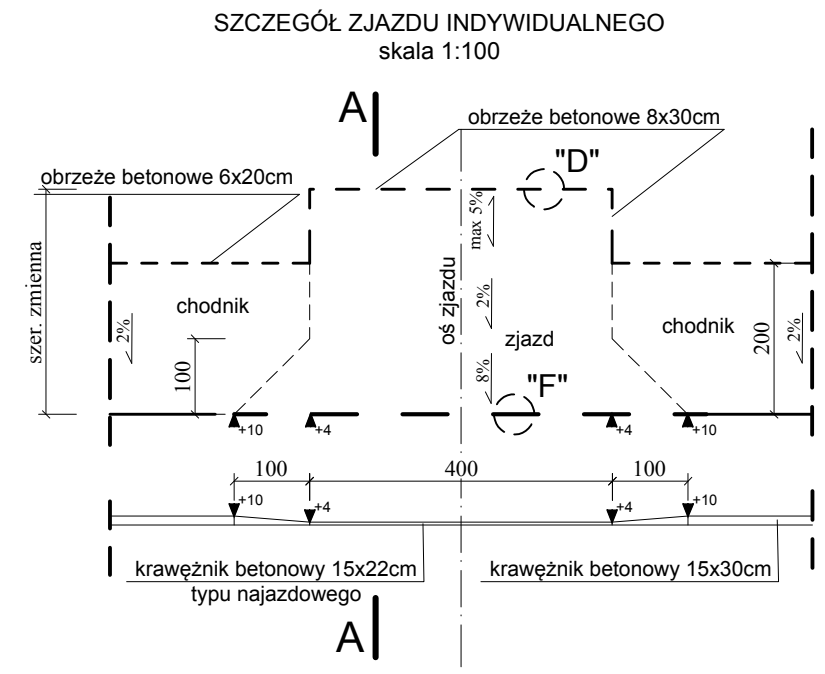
SZCZEGÓŁ ZJAZDU INDYWIDUALNEGO
skala 1:100

A

obrzeże betonowe 8x30cm

obrzeże betonowe 6x20cm

"D"

max 5%

szer. zmienna

oś zjazdu

2%

chodnik

2%

zjazd

chodnik

200

2%

100

8%

"F"

+10

+4

+4

+10

100

400

100

+10

+4

+4

+10

krawężnik betonowy 15x22cm
typu najazdowego

krawężnik betonowy 15x30cm

A